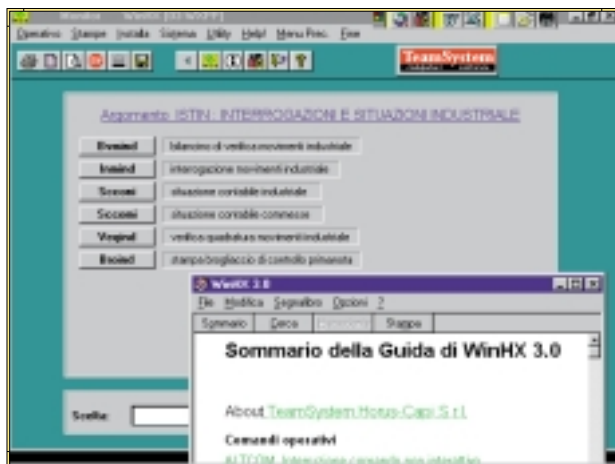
Operativo Stampe Installa Sistema Utility Help! Menu Princ. Fine

TeamSystem

Argomento: ISTIN - INTERROGAZIONI E SITUAZIONI INDUSTRIALE

| Bvmind | bilancino di verifica movimenti industriale |
|---|---|
| Invmind | interrogazione movimenti industriale |
| Scconi | situazione contabile industriale |
| Scconi | situazione contabile commessa |
| Vqgind | verifica quadratura movimenti industriale |
| Bsoind | stampa brogliaccio di controllo permanente |

WinHX 3.0

File Modifica Segnalibro Opzioni ?

Sommario Cerca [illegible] Stampa

Sommario della Guida di WinHX 3.0

About TeamSystem Horus-Capi S.r.l.

Comandi operativi

ALTCOM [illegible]

Scelta: